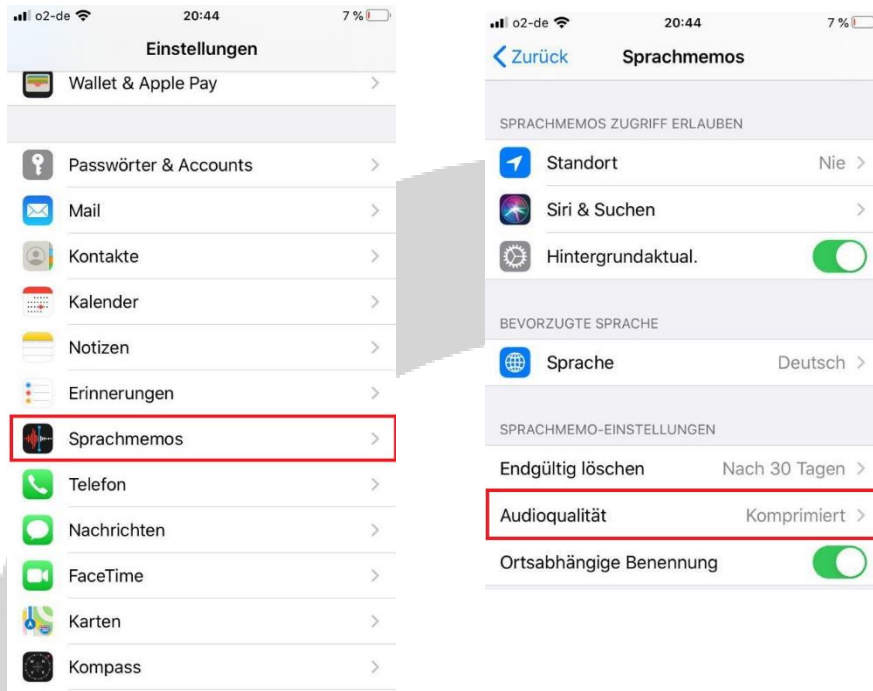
o2-de 20:44 7 %

Einstellungen

Wallet & Apple Pay

Passwörter & Accounts

Mail

Kontakte

Kalender

Notizen

Erinnerungen

Sprachmemos

Telefon

Nachrichten

FaceTime

Karten

Kompass

o2-de 20:44 7 %

Zurück Sprachmemos

SPRACHMEMOS ZUGRIFF ERLAUBEN

Standort Nie

Siri & Suchen

Hintergrundaktual.

BEVORZUGTE SPRACHE

Sprache Deutsch

SPRACHMEMO-EINSTELLUNGEN

Endgültig löschen Nach 30 Tagen

Audioqualität Komprimiert

Ortsabhängige Benennung